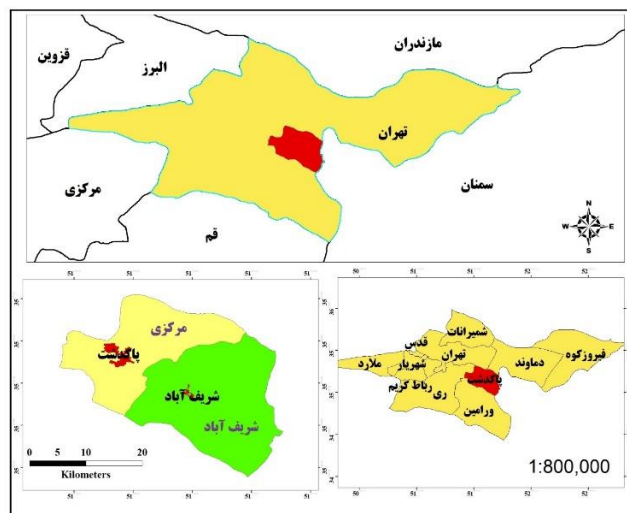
قزوین
البرز
مازندران
تهران
مرکزی
سمنان
قم
N
W
E
S

51
51
51
51
35
35
35
35
35
مرکزی
پاکدشت
شریف‌آباد
شریف آباد
0 5 10 20
Kilometers
51
51
51
51

50
51
51
51
52
52
36
35
35
35
35
35
34
شمیرانات
قدس
تهران
شهریار
ملارد
ری
رباط کریم
پاکدشت
دماوند
فیروزکوه
ورامین
1:800,000
50
51
51
51
52
52